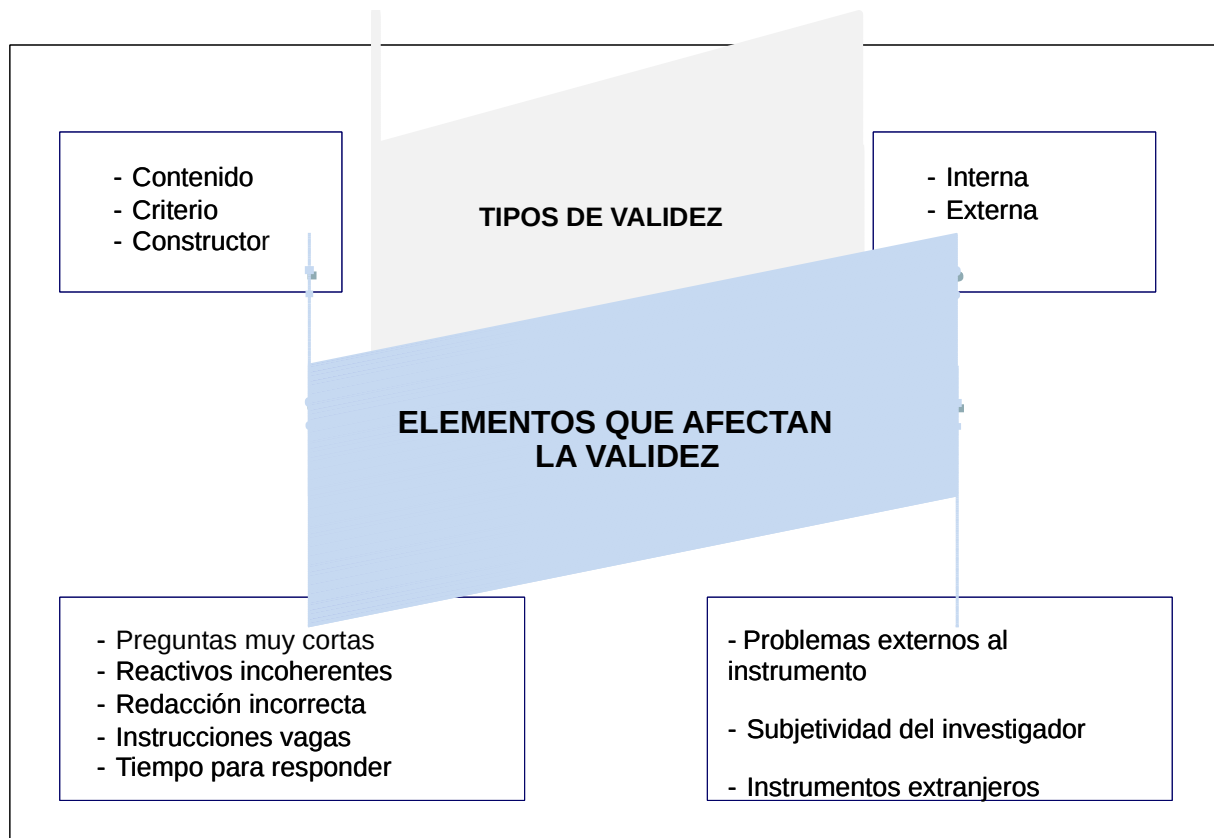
- Contenido
- Criterio
- Constructor

TIPOS DE VALIDEZ

- Interna
- Externa

ELEMENTOS QUE AFECTAN LA VALIDEZ

- Preguntas muy cortas
- Reactivos incoherentes
- Redacción incorrecta
- Instrucciones vagas
- Tiempo para responder

- Problemas externos al instrumento

- Subjetividad del investigador

- Instrumentos extranjeros